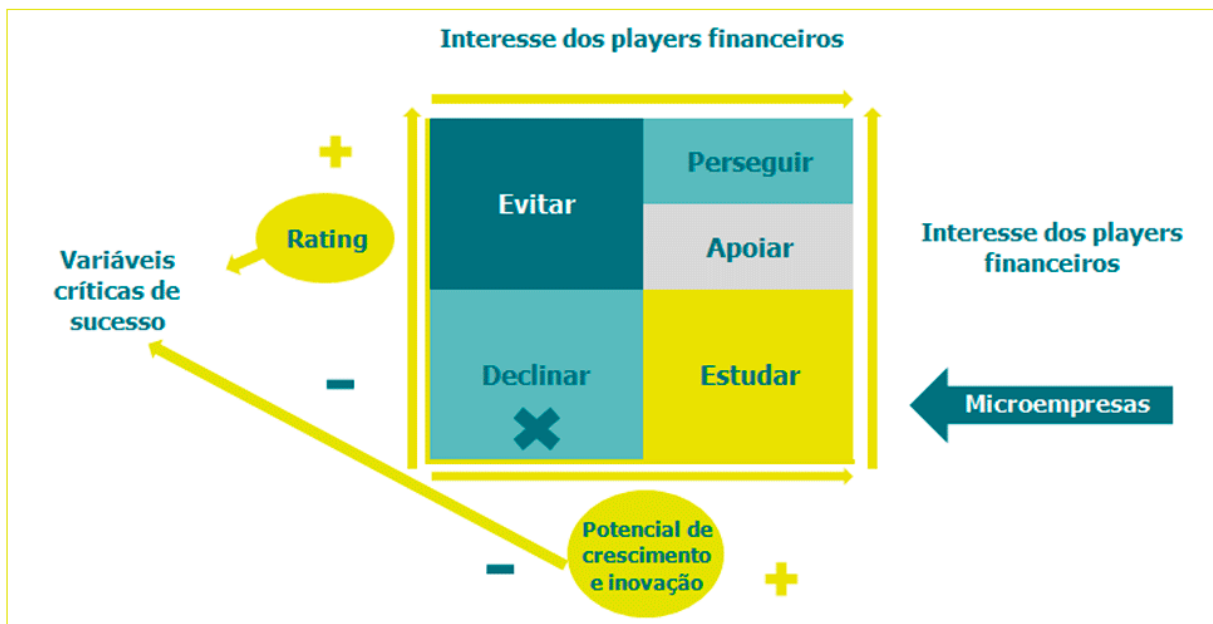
Interesse dos players financeiros

+

Rating

Variáveis críticas de sucesso

Evitar

Perseguir

Apoiar

Interesse dos players financeiros

-

Declinar

Estudar

Microempresas

Potencial de crescimento e inovação

-

+